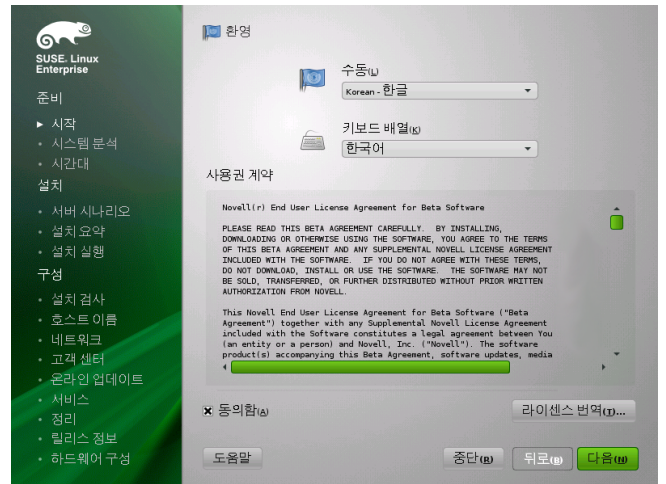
SUSE. Linux Enterprise

준비

▸ 시작
• 시스템 분석
• 시간대

설치

• 서버 시나리오
• 설치 요약
• 설치 실행

구성

• 설치 검사
• 호스트 이름
• 네트워크
• 고객 센터
• 온라인 업데이트
• 서비스
• 정리
• 릴리스 정보
• 하드웨어 구성

환영

수동(L)

Korean - 한글

키보드 배열(K)

한국어

사용권 계약

Novell(r) End User License Agreement for Beta Software

PLEASE READ THIS BETA AGREEMENT CAREFULLY. BY INSTALLING, DOWNLOADING OR OTHERWISE USING THE SOFTWARE, YOU AGREE TO THE TERMS OF THIS BETA AGREEMENT AND ANY SUPPLEMENTAL NOVELL LICENSE AGREEMENT INCLUDED WITH THE SOFTWARE. IF YOU DO NOT AGREE WITH THESE TERMS, DO NOT DOWNLOAD, INSTALL OR USE THE SOFTWARE. THE SOFTWARE MAY NOT BE SOLD, TRANSFERRED, OR FURTHER DISTRIBUTED WITHOUT PRIOR WRITTEN AUTHORIZATION FROM NOVELL.

This Novell End User License Agreement for Beta Software ("Beta Agreement") together with any Supplemental Novell License Agreement included with the Software constitutes a legal agreement between You (an entity or a person) and Novell, Inc. ("Novell"). The software product(s) accompanying this Beta Agreement, software updates, media

☒ 동의함(A)

라이센스 번역(T)...

도움말

중단(B)

뒤로(B)

다음(N)